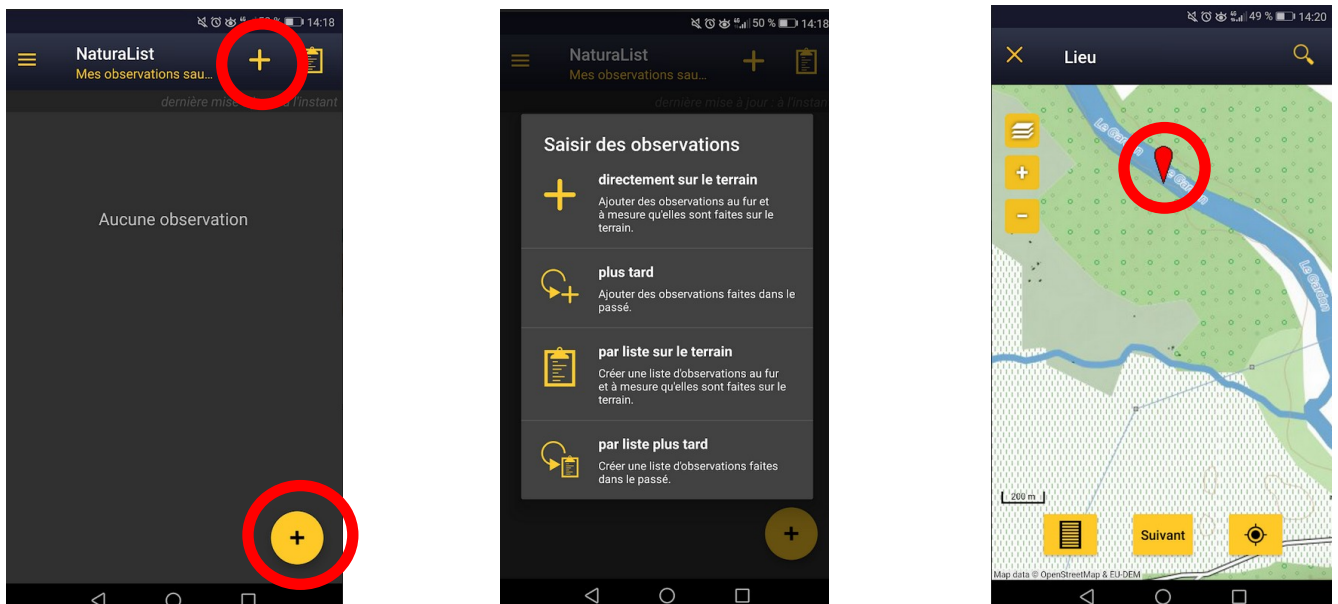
14:18

NaturaList
Mes observations sau...

dernière mise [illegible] l'instant

Aucune observation

+

50 % 14:18

NaturaList
Mes observations sau...

dernière mise à jour : à l'instant

Saisir des observations

directement sur le terrain
Ajouter des observations au fur et à mesure qu'elles sont faites sur le terrain.

plus tard
Ajouter des observations faites dans le passé.

par liste sur le terrain
Créer une liste d'observations au fur et à mesure qu'elles sont faites sur le terrain.

par liste plus tard
Créer une liste d'observations faites dans le passé.

+

49 % 14:20

Lieu

+
−

Le Gardon
Le Gardon
Le Gardon

200 m

Suivant

Map data © OpenStreetMap & EU-DEM